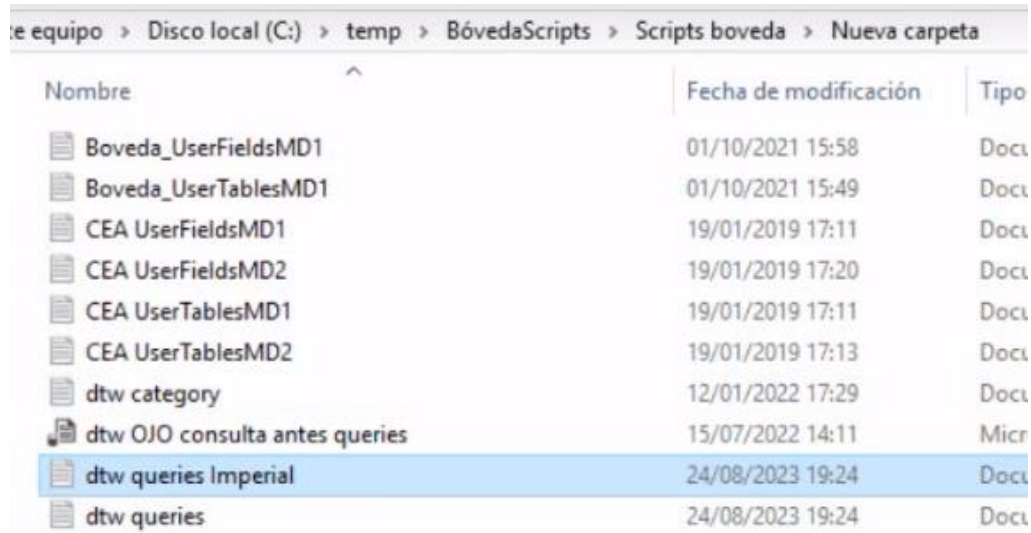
te equipo > Disco local (C:) > temp > BóvedaScripts > Scripts boveda > Nueva carpeta

| Nombre | Fecha de modificación | Tipo |
|---|---|---|
| Boveda_UserFieldsMD1 | 01/10/2021 15:58 | Docu |
| Boveda_UserTablesMD1 | 01/10/2021 15:49 | Docu |
| CEA UserFieldsMD1 | 19/01/2019 17:11 | Docu |
| CEA UserFieldsMD2 | 19/01/2019 17:20 | Docu |
| CEA UserTablesMD1 | 19/01/2019 17:11 | Docu |
| CEA UserTablesMD2 | 19/01/2019 17:13 | Docu |
| dtw category | 12/01/2022 17:29 | Docu |
| dtw OJO consulta antes queries | 15/07/2022 14:11 | Micr |
| dtw queries Imperial | 24/08/2023 19:24 | Docu |
| dtw queries | 24/08/2023 19:24 | Docu |